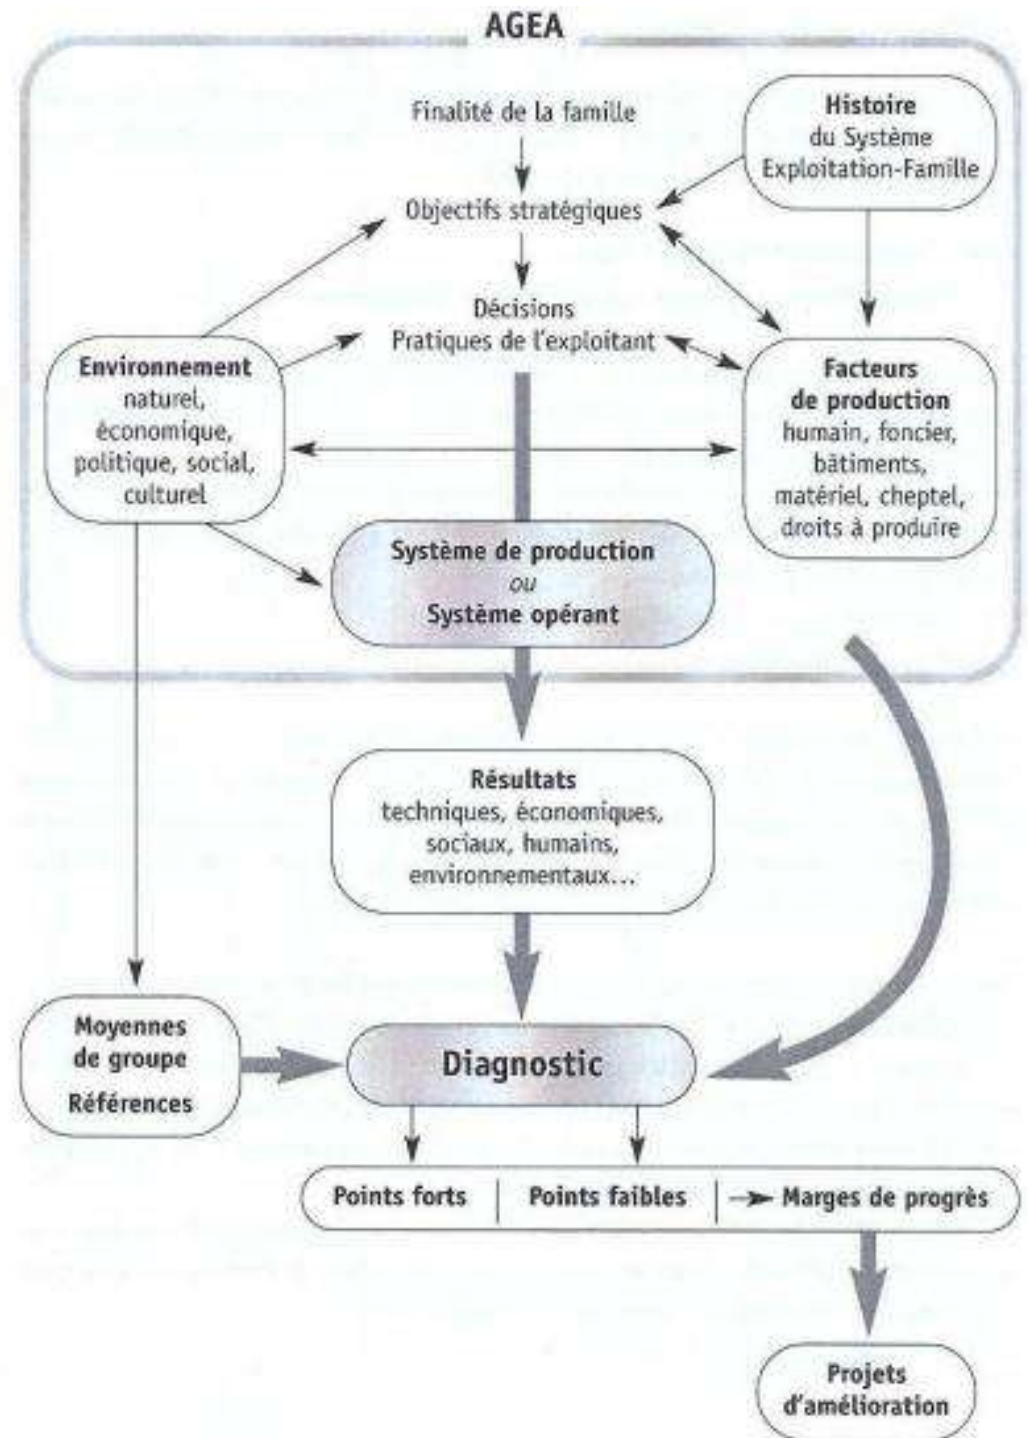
AGEA

Finalité de la famille

Histoire du Système Exploitation-Famille

Objectifs stratégiques

Décisions Pratiques de l'exploitant

Environnement naturel, économique, politique, social, culturel

Facteurs de production humain, foncier, bâtiments, matériel, cheptel, droits à produire

Système de production ou Système opérant

Résultats techniques, économiques, sociaux, humains, environnementaux...

Moyennes de groupe Références

Diagnostic

Points forts | Points faibles | Marges de progrès

Projets d'amélioration